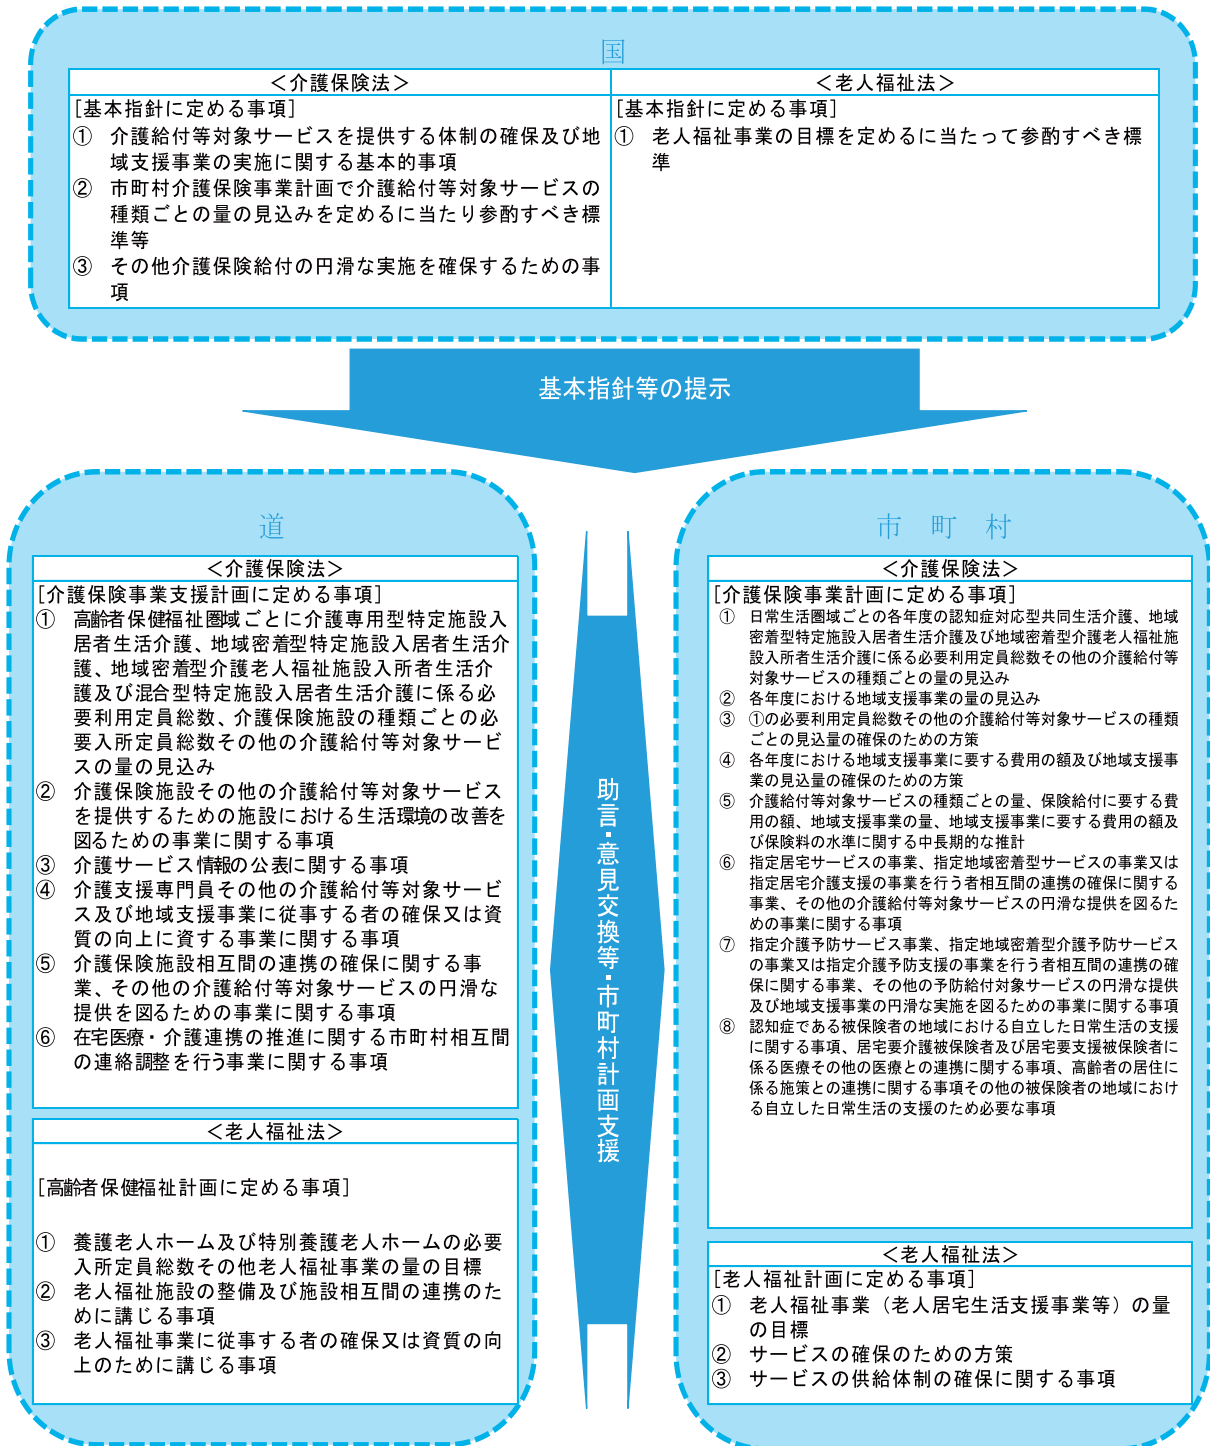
国

| ＜介護保険法＞ | ＜老人福祉法＞ |
|---|---|
| [基本指針に定める事項] ① 介護給付等対象サービスを提供する体制の確保及び地域支援事業の実施に関する基本的事項 ② 市町村介護保険事業計画で介護給付等対象サービスの種類ごとの量の見込みを定めるに当たり参酌すべき標準等 ③ その他介護保険給付の円滑な実施を確保するための事項 | [基本指針に定める事項] ① 老人福祉事業の目標を定めるに当たって参酌すべき標準 |

基本指針等の提示

道

＜介護保険法＞
[介護保険事業支援計画に定める事項]
① 高齢者保健福祉圏域ごとに介護専用型特定施設入居者生活介護、地域密着型特定施設入居者生活介護、地域密着型介護老人福祉施設入所者生活介護及び混合型特定施設入居者生活介護に係る必要利用定員総数、介護保険施設の種類ごとの必要入所定員総数その他の介護給付等対象サービスの量の見込み
② 介護保険施設その他の介護給付等対象サービスを提供するための施設における生活環境の改善を図るための事業に関する事項
③ 介護サービス情報の公表に関する事項
④ 介護支援専門員その他の介護給付等対象サービス及び地域支援事業に従事する者の確保又は資質の向上に資する事業に関する事項
⑤ 介護保険施設相互間の連携の確保に関する事業、その他の介護給付等対象サービスの円滑な提供を図るための事業に関する事項
⑥ 在宅医療・介護連携の推進に関する市町村相互間の連絡調整を行う事業に関する事項

＜老人福祉法＞
[高齢者保健福祉計画に定める事項]
① 養護老人ホーム及び特別養護老人ホームの必要入所定員総数その他老人福祉事業の量の目標
② 老人福祉施設の整備及び施設相互間の連携のために講じる事項
③ 老人福祉事業に従事する者の確保又は資質の向上のために講じる事項

助言・意見交換等・市町村計画支援

市 町 村

＜介護保険法＞
[介護保険事業計画に定める事項]
① 日常生活圏域ごとの各年度の認知症対応型共同生活介護、地域密着型特定施設入居者生活介護及び地域密着型介護老人福祉施設入所者生活介護に係る必要利用定員総数その他の介護給付等対象サービスの種類ごとの量の見込み
② 各年度における地域支援事業の量の見込み
③ ①の必要利用定員総数その他の介護給付等対象サービスの種類ごとの見込量の確保のための方策
④ 各年度における地域支援事業に要する費用の額及び地域支援事業の見込量の確保のための方策
⑤ 介護給付等対象サービスの種類ごとの量、保険給付に要する費用の額、地域支援事業の量、地域支援事業に要する費用の額及び保険料の水準に関する中長期的な推計
⑥ 指定居宅サービスの事業、指定地域密着型サービスの事業又は指定居宅介護支援の事業を行う者相互間の連携の確保に関する事業、その他の介護給付等対象サービスの円滑な提供を図るための事業に関する事項
⑦ 指定介護予防サービス事業、指定地域密着型介護予防サービスの事業又は指定介護予防支援の事業を行う者相互間の連携の確保に関する事業、その他の予防給付等対象サービスの円滑な提供及び地域支援事業の円滑な実施を図るための事業に関する事項
⑧ 認知症である被保険者の地域における自立した日常生活の支援に関する事項、居宅要介護被保険者及び居宅要支援被保険者に係る医療その他の医療との連携に関する事項、高齢者の居住に係る施策との連携に関する事項その他の被保険者の地域における自立した日常生活の支援のため必要な事項

＜老人福祉法＞
[老人福祉計画に定める事項]
① 老人福祉事業（老人居宅生活支援事業等）の量の目標
② サービスの確保のための方策
③ サービスの供給体制の確保に関する事項